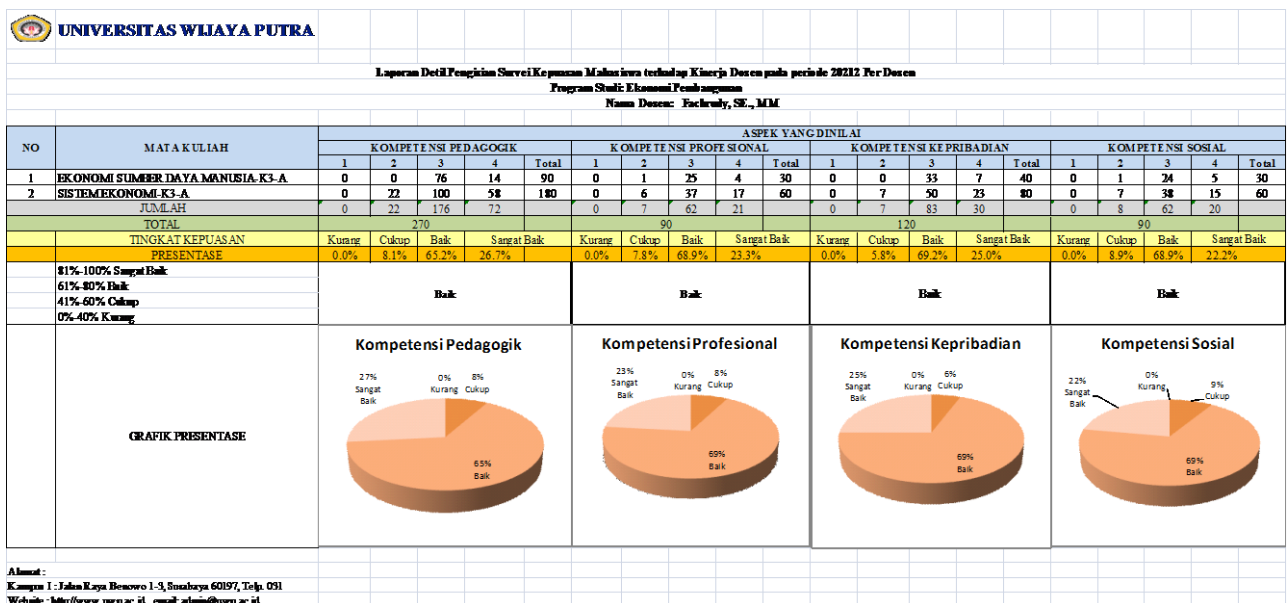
UNIVERSITAS WIJAYA PUTRA

Laporan Detil Pengisian Survei Kepuasan Mahasiswa terhadap Kinerja Dosen pada periode 20212 Per Dosen
Program Studi: Ekonomi Pembangunan
Nama Dosen: Fachrudy, SE., MM

| NO | MATA KULIAH | KOMPETENSI PEDAGOGIK 1 | 2 | 3 | 4 | Total | KOMPETENSI PROFESIONAL 1 | 2 | 3 | 4 | Total | KOMPETENSI KEPRIBADIAN 1 | 2 | 3 | 4 | Total | KOMPETENSI SOSIAL 1 | 2 | 3 | 4 | Total |
|---|---|---|---|---|---|---|---|---|---|---|---|---|---|---|---|---|---|---|---|---|---|
| 1 | EKONOMI SUMBER DAYA MANUSIA-K3-A | 0 | 0 | 76 | 14 | 90 | 0 | 1 | 25 | 4 | 30 | 0 | 0 | 33 | 7 | 40 | 0 | 1 | 24 | 5 | 30 |
| 2 | SISTEM EKONOMI-K3-A | 0 | 22 | 100 | 58 | 180 | 0 | 6 | 37 | 17 | 60 | 0 | 7 | 50 | 23 | 80 | 0 | 7 | 38 | 15 | 60 |
| | JUMLAH | 0 | 22 | 176 | 72 | | 0 | 7 | 62 | 21 | | 0 | 7 | 83 | 30 | | 0 | 8 | 62 | 20 | |
| | TOTAL | 270 | | | | | 90 | | | | | 120 | | | | | 90 | | | | |
| | TINGKAT KEPUASAN | Kurang | Cukup | Baik | Sangat Baik | | Kurang | Cukup | Baik | Sangat Baik | | Kurang | Cukup | Baik | Sangat Baik | | Kurang | Cukup | Baik | Sangat Baik | |
| | PRESENTASE | 0.0% | 8.1% | 65.2% | 26.7% | | 0.0% | 7.8% | 68.9% | 23.3% | | 0.0% | 5.8% | 69.2% | 25.0% | | 0.0% | 8.9% | 68.9% | 22.2% | |

ASPEK YANG DINILAI

81%-100% Sangat Baik
61%-80% Baik
41%-60% Cukup
0%-40% Kurang

Baik | Baik | Baik | Baik

GRAFIK PRESENTASE

Kompetensi Pedagogik
27% Sangat Baik
0% Kurang
8% Cukup
65% Baik

Kompetensi Profesional
23% Sangat Baik
0% Kurang
8% Cukup
69% Baik

Kompetensi Kepribadian
25% Sangat Baik
0% Kurang
6% Cukup
69% Baik

Kompetensi Sosial
22% Sangat Baik
0% Kurang
9% Cukup
69% Baik

Alamat :
Kampus I : Jalan Raya Benowo 1-3, Surabaya 60197, Telp. 031
Website : http://www.uwp.ac.id, email: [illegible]